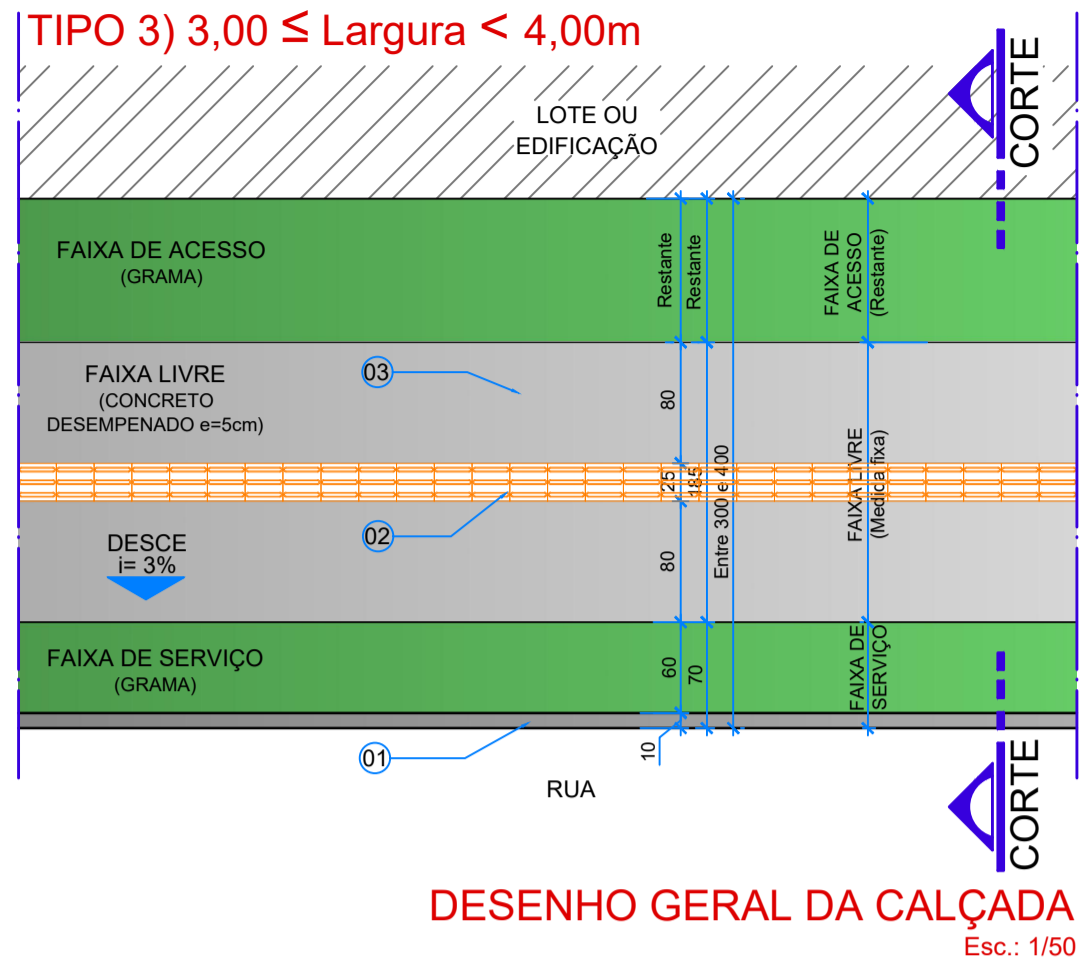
TIPO 3) 3,00 ≤ Largura < 4,00m

CORTE

LOTE OU EDIFICAÇÃO

FAIXA DE ACESSO
(GRAMA)

Restante

Restante

FAIXA DE ACESSO (Restante)

FAIXA LIVRE
(CONCRETO DESEMPENADO e=5cm)

03

80

25

185

Entre 300 e 400

FAIXA LIVRE (Medida fixa)

02

DESCE
i= 3%

80

FAIXA DE SERVIÇO
(GRAMA)

60

70

FAIXA DE SERVIÇO

01

10

RUA

CORTE

DESENHO GERAL DA CALÇADA
Esc.: 1/50